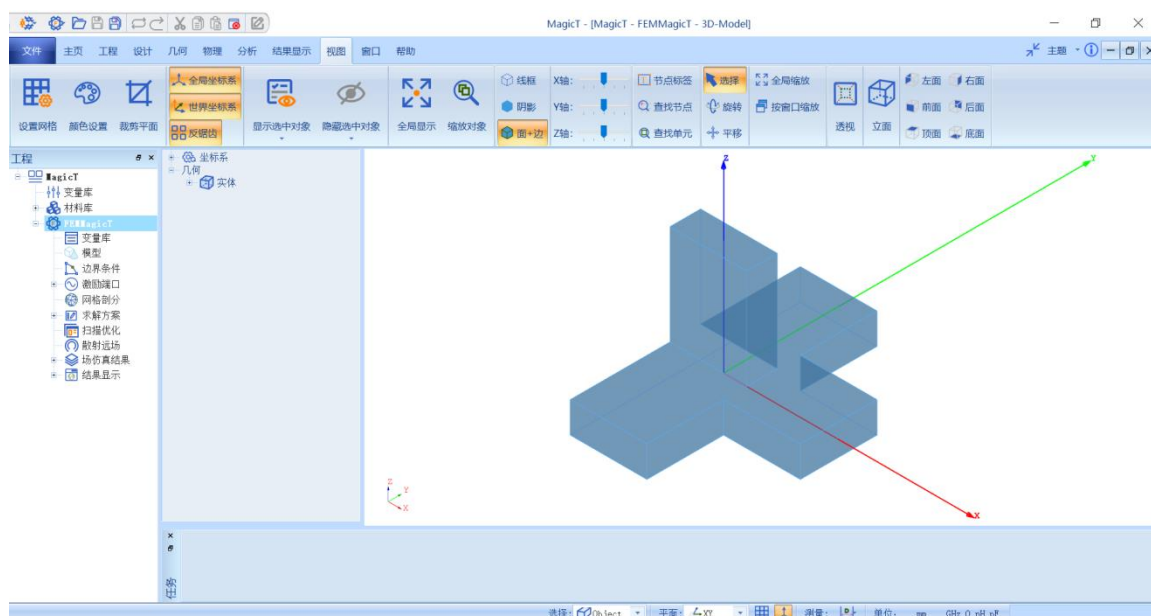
MagicT - [MagicT - FEMMagicT - 3D-Model]

主题

文件 主页 工程 设计 几何 物理 分析 结果显示 视图 窗口 帮助

设置网格 颜色设置 裁剪平面 全局坐标系 世界坐标系 反锯齿 显示选中对象 隐藏选中对象 全局显示 缩放对象 线框 阴影 面+边 X轴: Y轴: Z轴: 节点标签 查找节点 查找单元 选择 旋转 平移 全局缩放 按窗口缩放 透视 立面 左面 右面 前面 后面 顶面 底面

工程
MagicT
变量库
材料库
FEMMagicT
变量库
模型
边界条件
激励端口
网格剖分
求解方案
扫描优化
散射远场
场仿真结果
结果显示

坐标系
几何
实体

z
y
x

z
y
x

输出

选择: Object 平面: XY 测量: 单位: mm GHz 0 nH nF